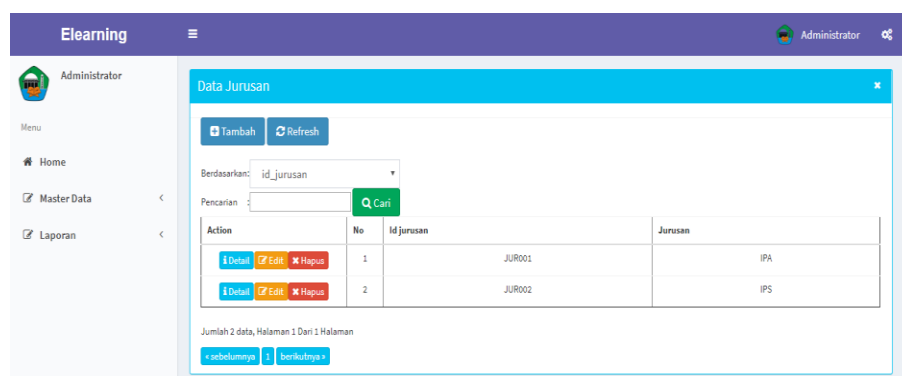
Elearning

Administrator

Administrator

Menu

Home

Master Data

Laporan

Data Jurusan

×

Tambah Refresh

Berdasarkan: id_jurusan

Pencarian :

Cari

| Action | No | Id jurusan | Jurusan |
|---|---|---|---|
| Detail Edit Hapus | 1 | JUR001 | IPA |
| Detail Edit Hapus | 2 | JUR002 | IPS |

Jumlah 2 data, Halaman 1 Dari 1 Halaman

« sebelumnya 1 berikutnya »